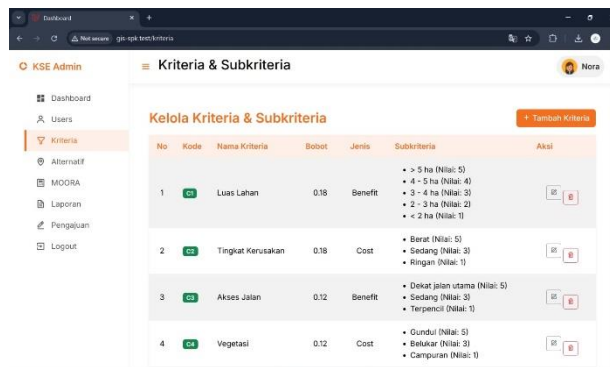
Dashboard

Not secure gis-spk.test/kriteria

KSE Admin

≡ Kriteria & Subkriteria

Nora

Dashboard
Users
Kriteria
Alternatif
MOORA
Laporan
Pengajuan
Logout

Kelola Kriteria & Subkriteria

+ Tambah Kriteria

| No | Kode | Nama Kriteria | Bobot | Jenis | Subkriteria | Aksi |
|---|---|---|---|---|---|---|
| 1 | C1 | Luas Lahan | 0.18 | Benefit | • > 5 ha (Nilai: 5) • 4 - 5 ha (Nilai: 4) • 3 - 4 ha (Nilai: 3) • 2 - 3 ha (Nilai: 2) • < 2 ha (Nilai: 1) | |
| 2 | C2 | Tingkat Kerusakan | 0.18 | Cost | • Berat (Nilai: 5) • Sedang (Nilai: 3) • Ringan (Nilai: 1) | |
| 3 | C3 | Akses Jalan | 0.12 | Benefit | • Dekat jalan utama (Nilai: 5) • Sedang (Nilai: 3) • Terpencil (Nilai: 1) | |
| 4 | C4 | Vegetasi | 0.12 | Cost | • Gundul (Nilai: 5) • Belukar (Nilai: 3) • Campuran (Nilai: 1) | |